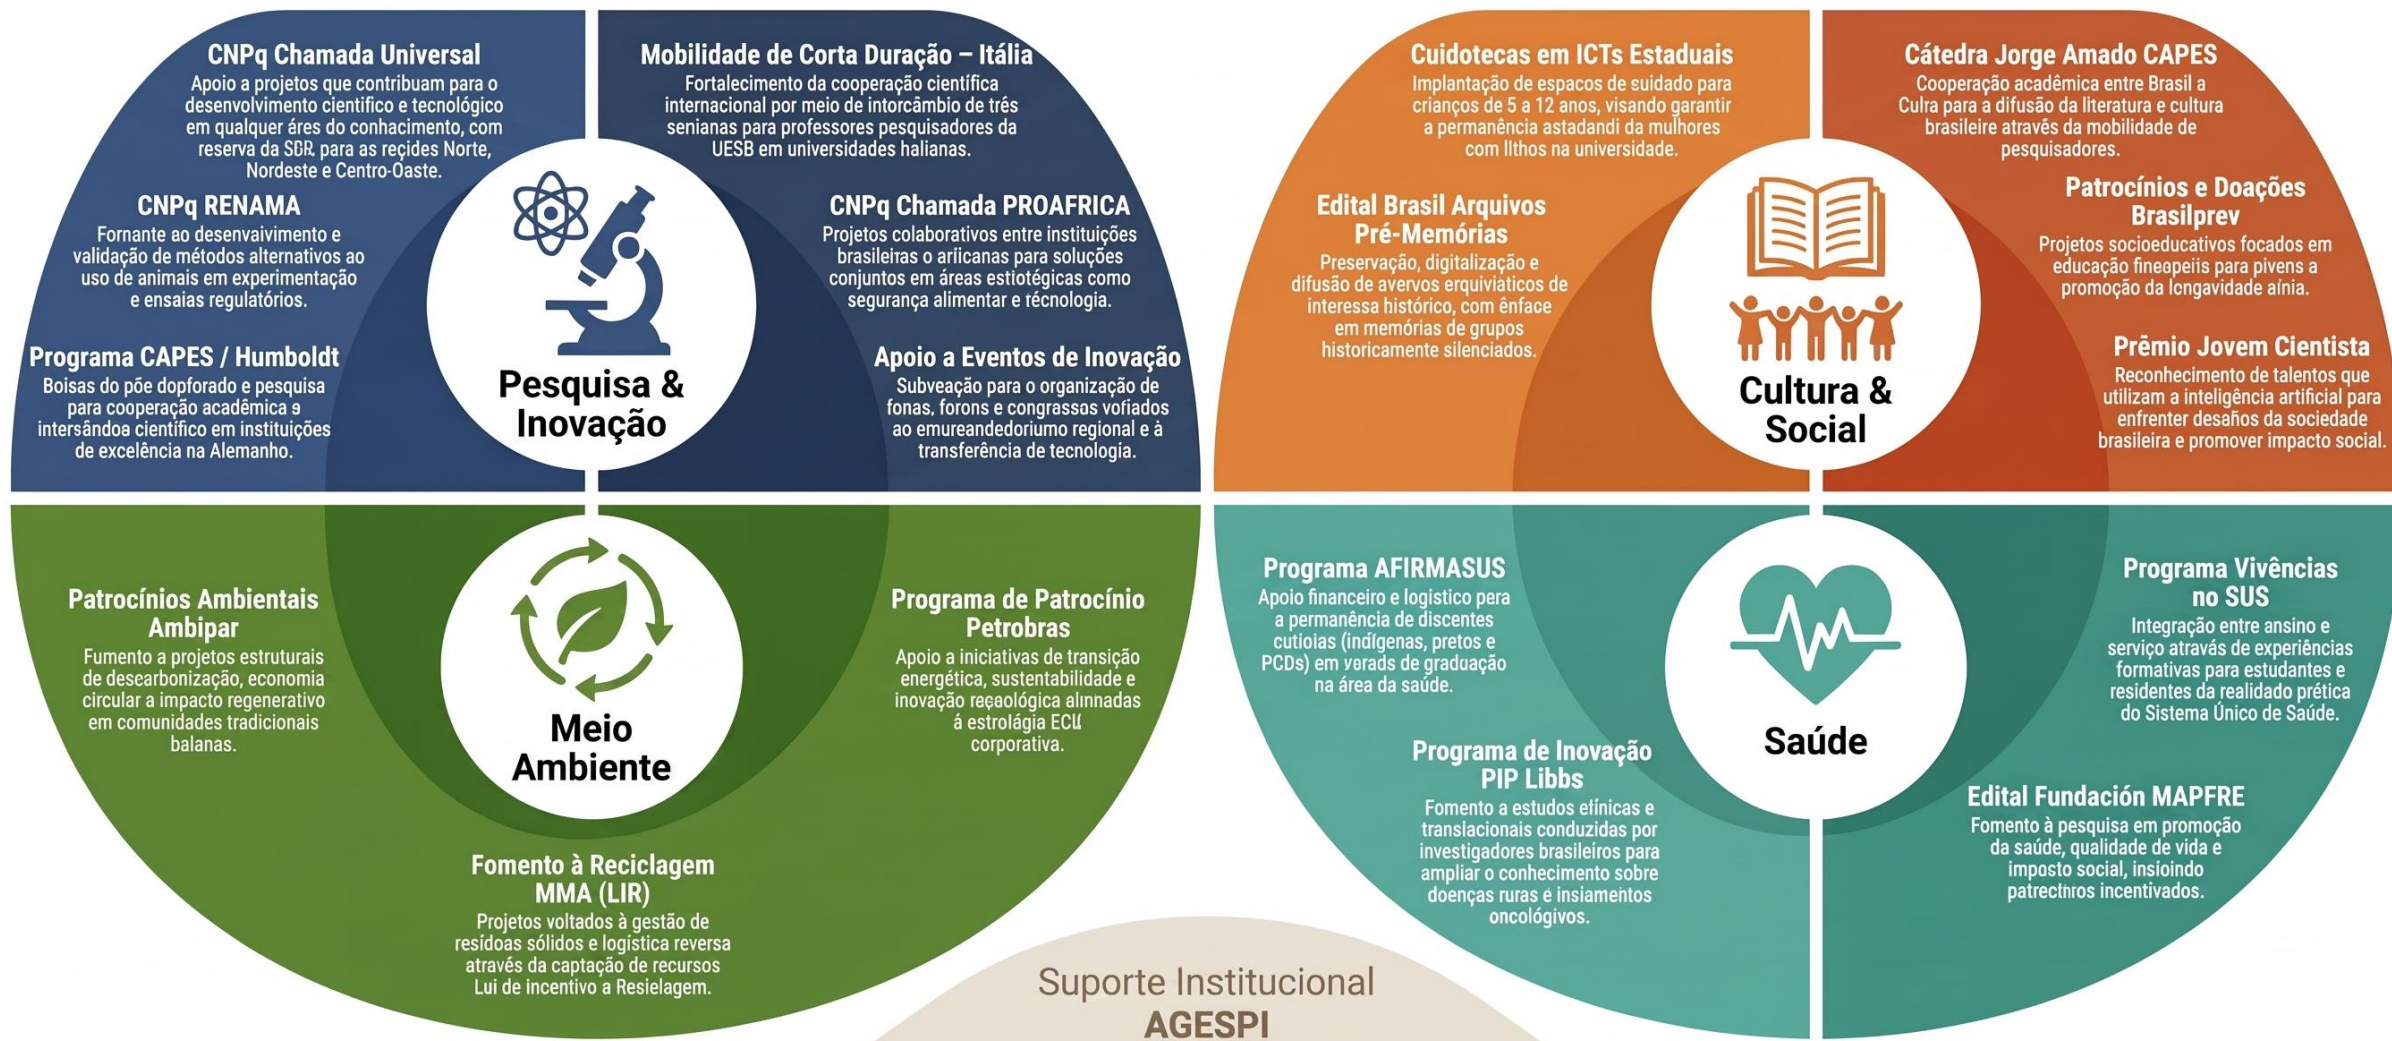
CNPq Chamada Universal
Apoio a projetos que contribuam para o desenvolvimento científico e tecnológico em qualquer áres do conhacimento, com reserva da SBR para as recides Norte, Nordeste e Centro-Oaste.

Mobilidade de Corta Duração – Itália
Fortalecimento da cooperação científica internacional por meio de intorcâmbio de três senianas para professores pesquisadores da UESB em universidades halianas.

CNPq RENAMA
Fornante ao desenvaivimento e validação de métodos alternativos ao uso de animais em experimentação e ensaias regulatórios.

CNPq Chamada PROAFRICA
Projetos colaborativos entre instituições brasileiras o arlicanas para soluções conjuntos em áreas estiotégicas como segurança alimentar e récnologia.

Programa CAPES / Humboldt
Boisas do pôe dopforado e pesquisa para cooperação acadêmica a intersândoa científico em instituições de excelência na Alemanho.

Pesquisa & Inovação

Apoio a Eventos de Inovação
Subveação para o organização de fonas, forons e congrassos vofiados ao emureandedoriumo regional e à transferência de tecnologia.

Cuidotecas em ICTs Estaduais
Implantação de espacos de suidado para crianços de 5 a 12 anos, visando garantir a permanência astadandi da mulhores com lithos na universidade.

Cátedra Jorge Amado CAPES
Cooperação acadêmica entre Brasil a Culra para a difusão da literatura e cultura brasileire através da mobilidade de pesquisadores.

Edital Brasil Arquivos Pré-Memórias
Preservação, digitalização e difusão de avervos erquiviaticos de interessa histórico, com ênface em memórias de grupos historicamente silenciados.

Patrocínios e Doações Brasilprev
Projetos socioeducativos focados em educação fineopeiis para pivens a promoção da longavidade ainia.

Cultura & Social

Prêmio Jovem Cientista
Reconhecimento de talentos que utilizam a inteligência artificial para enfrenter desafios da sociedade brasileira e promover impacto social.

Patrocínios Ambientais Ambipar
Fumento a projetos estruturais de desearbonização, economia circular a impacto regenerativo em comunidades tradicionais balanas.

Meio Ambiente

Programa de Patrocínio Petrobras
Apoio a iniciativas de transição energética, sustentabilidade e inovação reçaológica alinnadas á estrolágia ECU corporativa.

Fomento à Reciclagem MMA (LIR)
Projetos voltados à gestão de resídoas sólidos e logística reversa através da captação de recursos Lui de incentivo a Resielagem.

Programa AFIRMASUS
Apoio financeiro e logístico pera a permanência de discentes cutioias (indígenas, pretos e PCDs) em verads de graduação na área da saúde.

Saúde

Programa Vivências no SUS
Integração entre ansino e serviço através de experiências formativas para estudantes e residentes da realidado prética do Sistema Único de Saúde.

Programa de Inovação PIP Libbs
Fomento a estudos efínicas e translacionais conduzidas por investigadores brasileiros para ampliar o conhecimento sobre doenças ruras e insiamentos oncológivos.

Edital Fundación MAPFRE
Fomento à pesquisa em promoção da saúde, qualidade de vida e imposto social, insioindo patrectnros incentivados.

Suporte Institucional
AGESPI